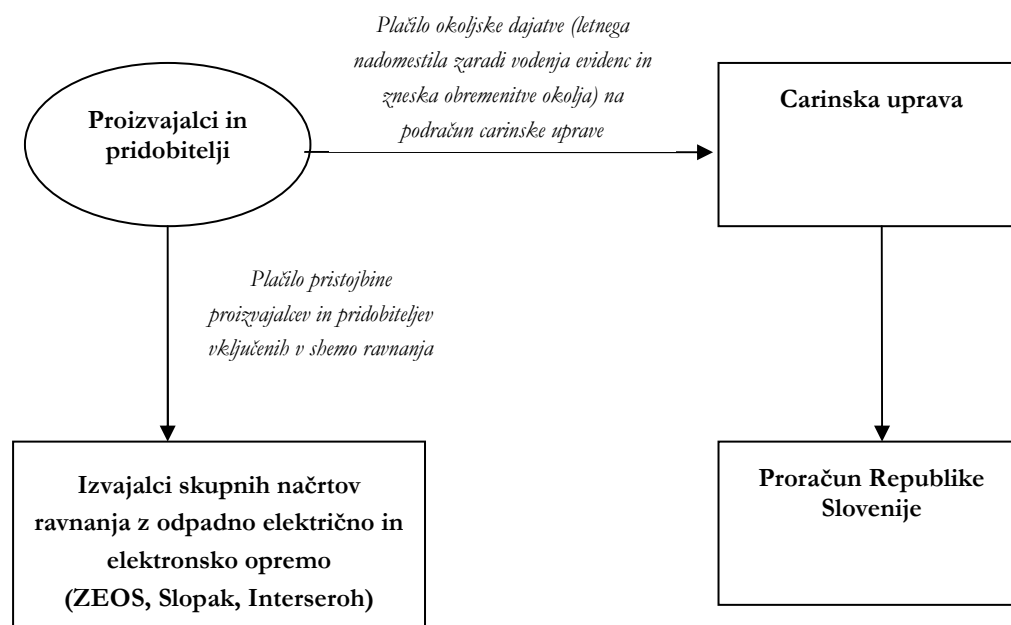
Proizvajalci in pridobitelji

Plačilo okoljske dajatve (letnega nadomestila zaradi vodenja evidenc in zneska obremenitve okolja) na podračun carinske uprave

Carinska uprava

Plačilo pristojbine proizvajalcev in pridobiteljev vključenih v shemo ravnanja

Izvajalci skupnih načrtov ravnanja z odpadno električno in elektronsko opremo (ZEOS, Slopak, Interseroh)

Proračun Republike Slovenije